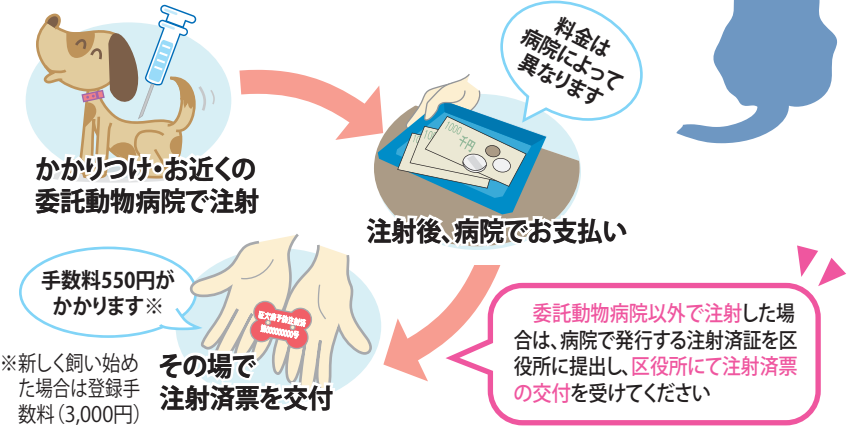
かかりつけ・お近くの委託動物病院で注射

料金は病院によって異なります

1000 千円

注射後、病院でお支払い

手数料550円がかかります※

※新しく飼い始めた場合は登録手数料（3,000円）

その場で注射済票を交付

委託動物病院以外で注射した場合は、病院で発行する注射済証を区役所に提出し、区役所にて注射済票の交付を受けてください